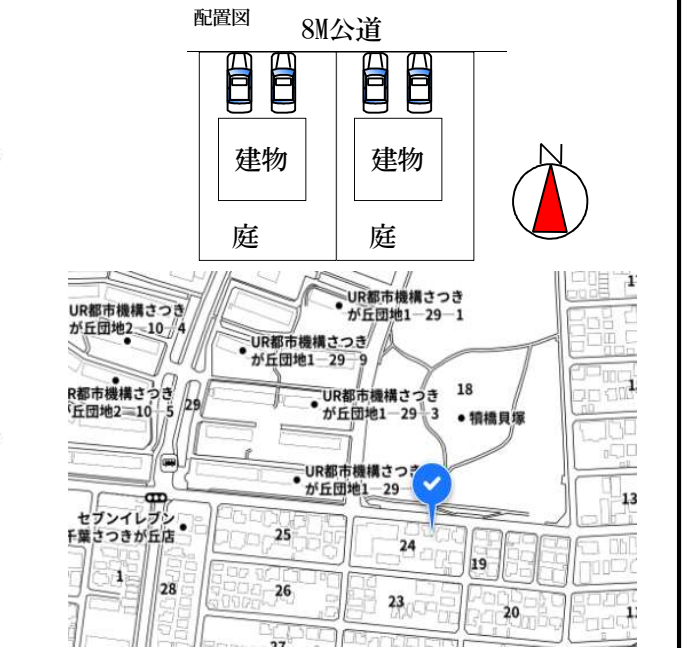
配置図

8M公道

建物

建物

庭

庭

N

UR都市機構さつきが丘団地1—29—1

UR都市機構さつきが丘団地2—10—4

UR都市機構さつきが丘団地1—29—9

UR都市機構さつきが丘団地2—10—5

29

UR都市機構さつきが丘団地1—29—3

18

犢橋貝塚

UR都市機構さつきが丘団地1—29—

セブンイレブン千葉さつきが丘店

25

24

19

13

1

28

26

23

20

27

17